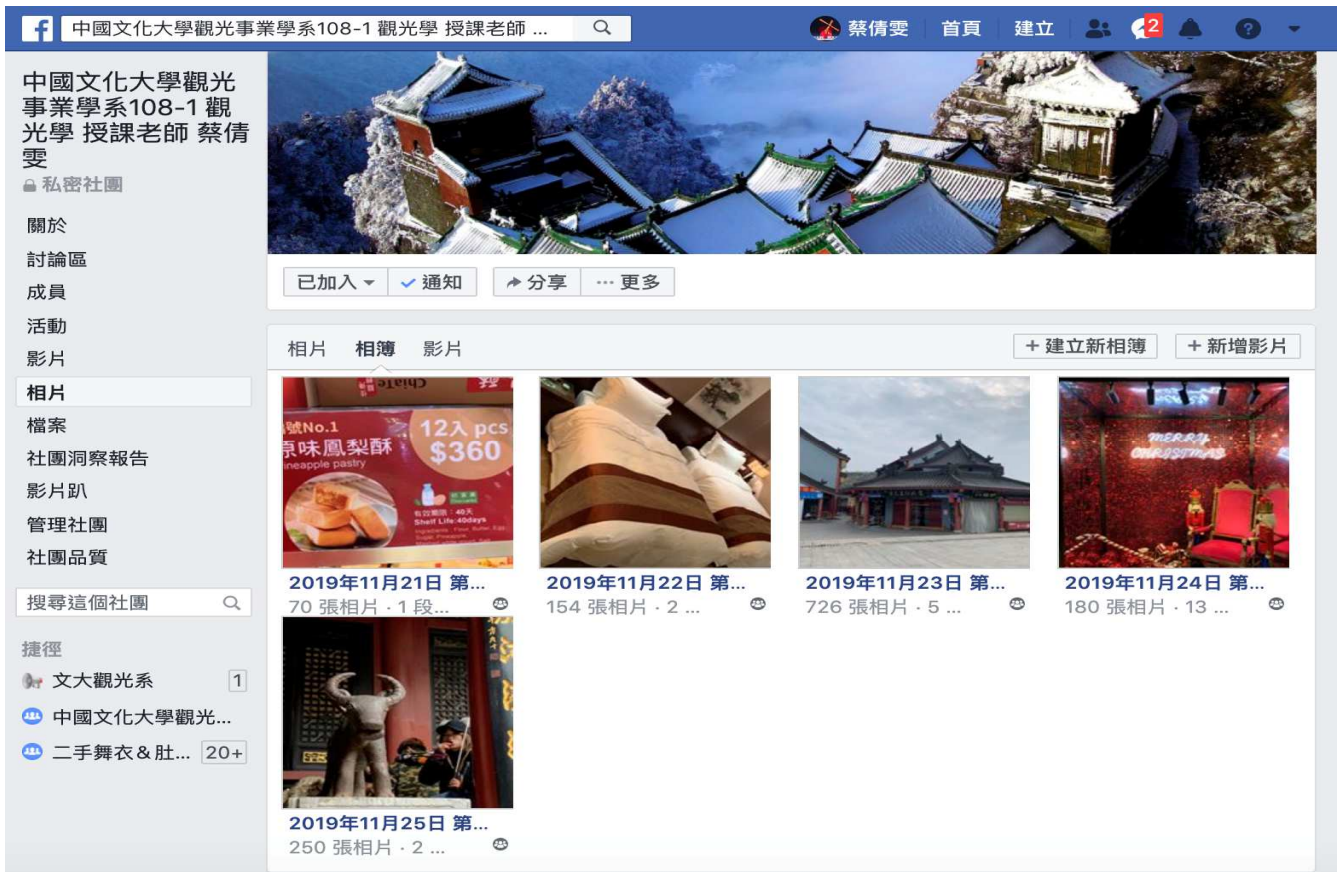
f 中國文化大學觀光事業學系108-1 觀光學 授課老師 ...

蔡倩雯 首頁 建立 2

中國文化大學觀光事業學系108-1 觀光學 授課老師 蔡倩雯
私密社團

關於
討論區
成員
活動
影片
相片
檔案
社團洞察報告
影片趴
管理社團
社團品質

搜尋這個社團

捷徑
文大觀光系 1
中國文化大學觀光...
二手舞衣＆肚... 20+

已加入 ✓通知 分享 ··· 更多

相片 相簿 影片 + 建立新相簿 + 新增影片

號No.1 原味鳳梨酥 ineapple pastry 12入 pcs $360 Shelf Life:40days

MERRY CHRISTMAS

2019年11月21日 第...
70 張相片 · 1 段...

2019年11月22日 第...
154 張相片 · 2 ...

2019年11月23日 第...
726 張相片 · 5 ...

2019年11月24日 第...
180 張相片 · 13 ...

2019年11月25日 第...
250 張相片 · 2 ...